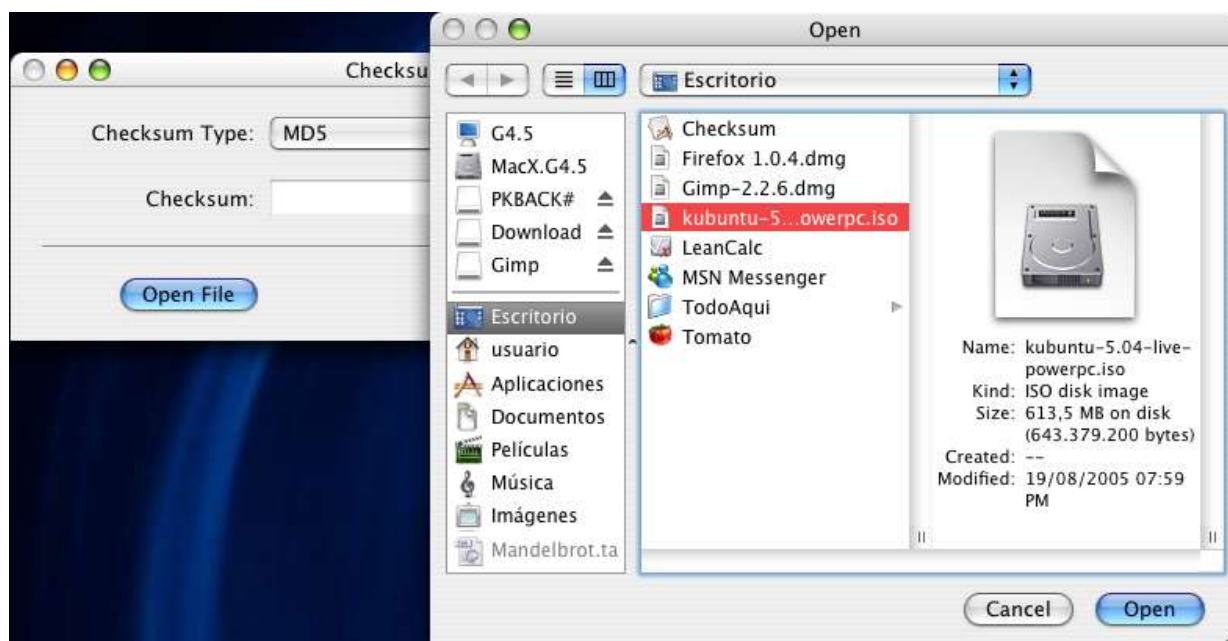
Checksu

Checksum Type: MD5

Checksum:

Open File

Open

Escritorio

G4.5
MacX.G4.5
PKBACK#
Download
Gimp
Escritorio
usuario
Aplicaciones
Documentos
Películas
Música
Imágenes
Mandelbrot.ta

Checksum
Firefox 1.0.4.dmg
Gimp-2.2.6.dmg
kubuntu-5...owerpc.iso
LeanCalc
MSN Messenger
TodoAqui
Tomato

Name: kubuntu-5.04-live-powerpc.iso
Kind: ISO disk image
Size: 613,5 MB on disk (643.379.200 bytes)
Created: --
Modified: 19/08/2005 07:59 PM

Cancel
Open